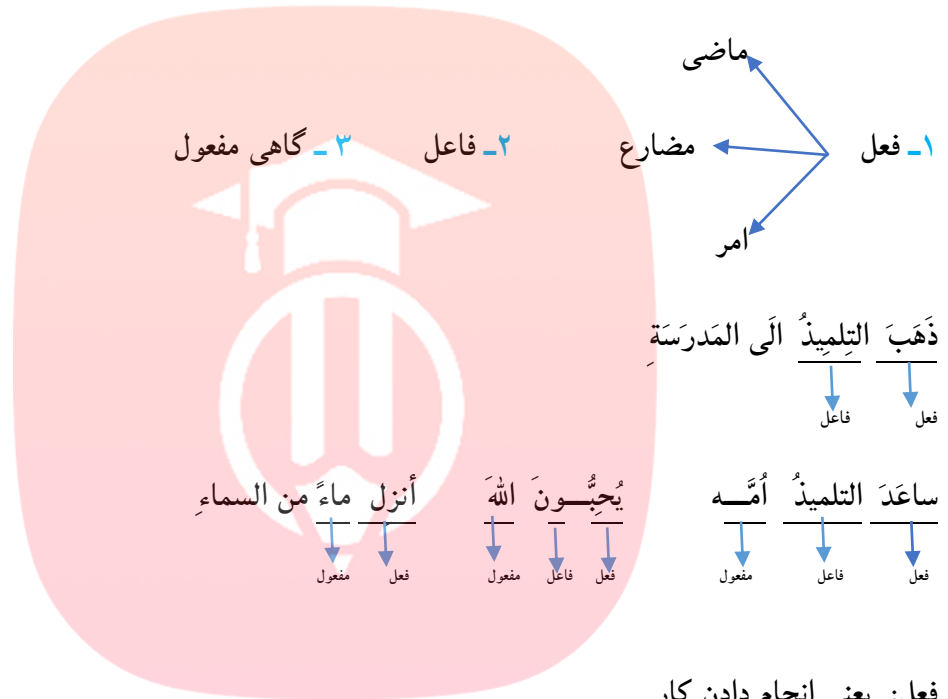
ماضی

۱ـ فعل    مضارع    ۲ـ فاعل    ۳ ـ گاهی مفعول

امر

ذَهَبَ التِلمِيذُ الَى المَدرَسَةِ
فعل فاعل

ساعَدَ التلميذُ اُمَّــه
فعل فاعل مفعول

يُحِبُّــونَ اللهَ
فعل فاعل مفعول

أنزل ماءً من السماءِ
فعل مفعول

فعل: يعني انجام دادن كار